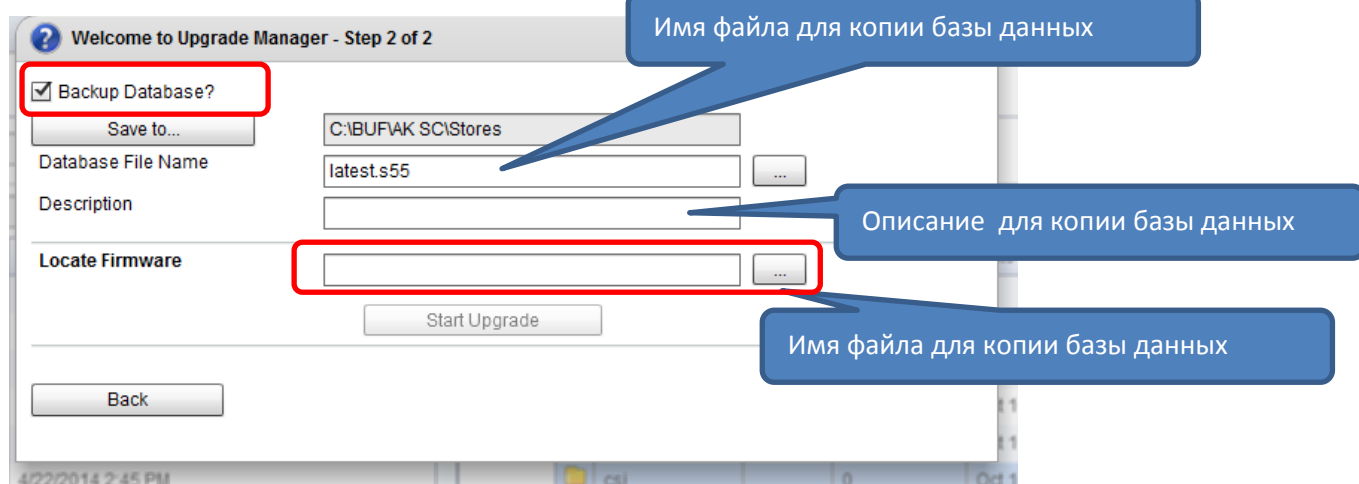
Welcome to Upgrade Manager - Step 2 of 2

Имя файла для копии базы данных

Backup Database?

Save to...

C:\BUF\AK SC\Stores

Database File Name

latest.s55

...

Description

Описание для копии базы данных

Locate Firmware

...

Start Upgrade

Имя файла для копии базы данных

Back

Oct 1

Oct 1

4/22/2014 2:45 PM

csi

0

Oct 1